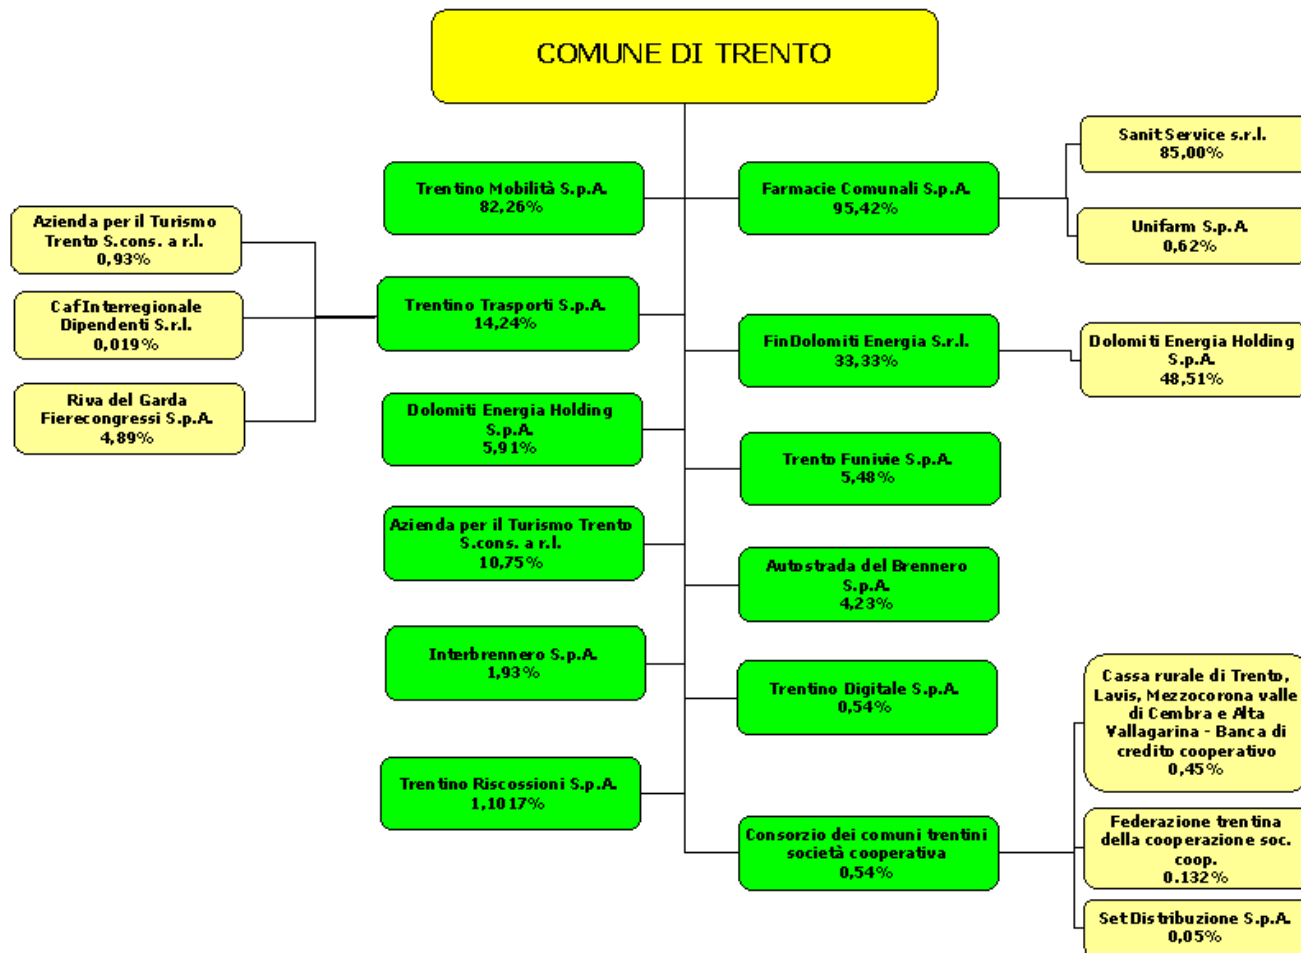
COMUNE DI TRENTO

Azienda per il Turismo Trento S.cons. a r.l.
0,93%

Caf Interregionale Dipendenti S.r.l.
0,019%

Riva del Garda Fierecongressi S.p.A.
4,89%

Trentino Mobilità S.p.A.
82,26%

Trentino Trasporti S.p.A.
14,24%

Dolomiti Energia Holding S.p.A.
5,91%

Azienda per il Turismo Trento S.cons. a r.l.
10,75%

Interbrennero S.p.A.
1,93%

Trentino Riscossioni S.p.A.
1,1017%

Farmacie Comunali S.p.A.
95,42%

FinDolomiti Energia S.r.l.
33,33%

Trento Funivie S.p.A.
5,48%

Autostrada del Brennero S.p.A.
4,23%

Trentino Digitale S.p.A.
0,54%

Consorzio dei comuni trentini società cooperativa
0,54%

Sanit Service s.r.l.
85,00%

Unifarm S.p.A.
0,62%

Dolomiti Energia Holding S.p.A.
48,51%

Cassa rurale di Trento, Lavis, Mezzocorona valle di Cembra e Alta Vallagarina - Banca di credito cooperativo
0,45%

Federazione trentina della cooperazione soc. coop.
0.132%

Set Distribuzione S.p.A.
0,05%